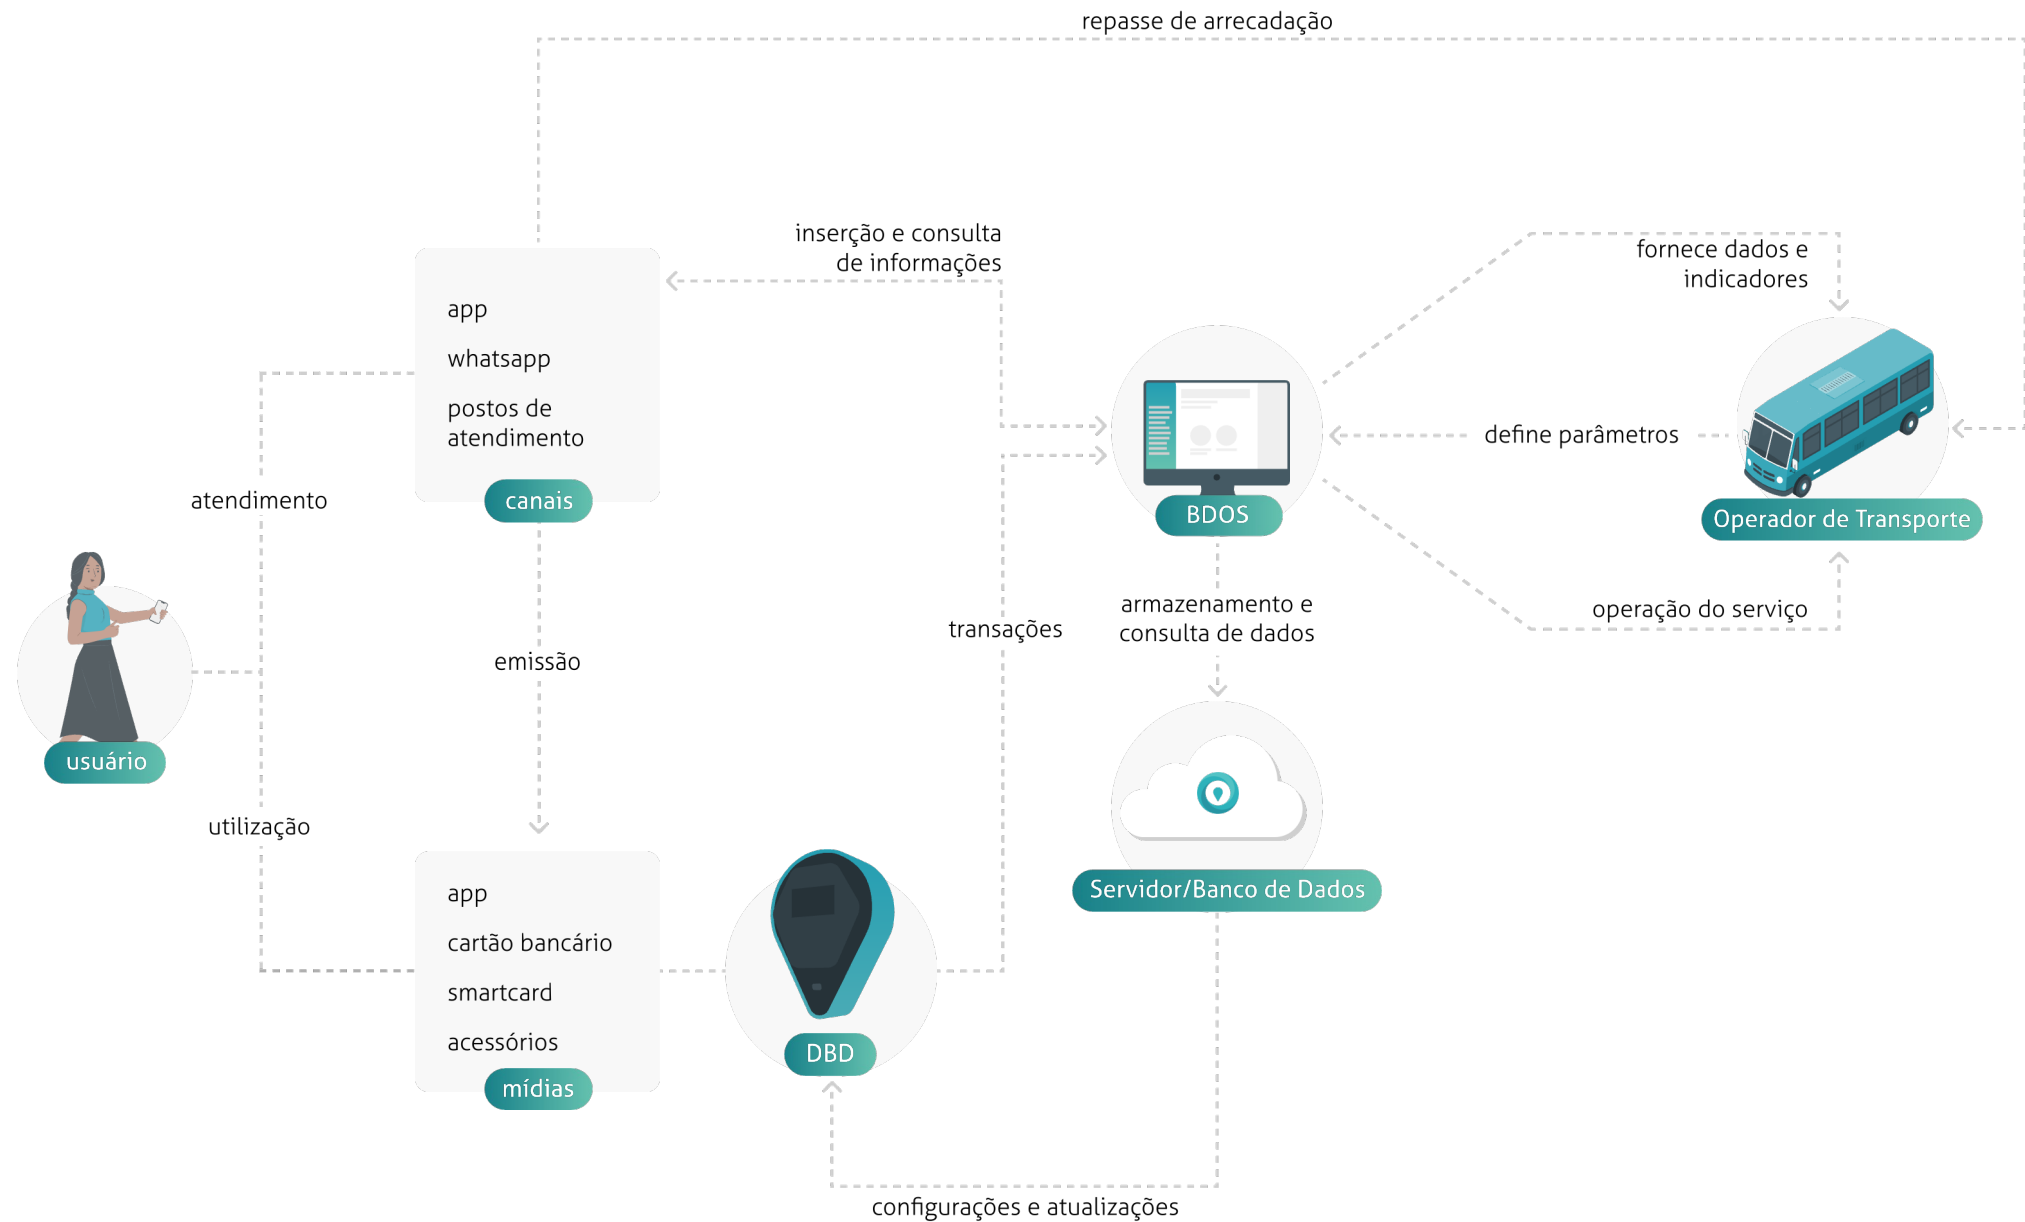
repasse de arrecadação

inserção e consulta de informações

fornece dados e indicadores

app

whatsapp

postos de atendimento

canais

define parâmetros

BDOS

Operador de Transporte

atendimento

armazenamento e consulta de dados

operação do serviço

transações

emissão

usuário

utilização

Servidor/Banco de Dados

app

cartão bancário

smartcard

acessórios

mídias

DBD

configurações e atualizações